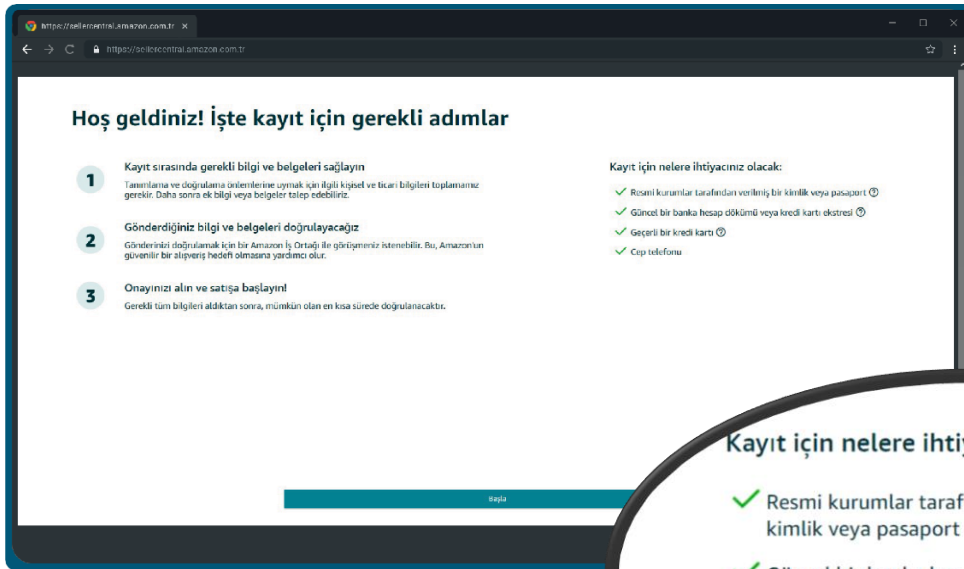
https://sellercentral.amazon.com.tr ×

https://sellercentral.amazon.com.tr

Hoş geldiniz! İşte kayıt için gerekli adımlar

1

Kayıt sırasında gerekli bilgi ve belgeleri sağlayın

Tanımlama ve doğrulama önlemlerine uymak için ilgili kişisel ve ticari bilgileri toplamamız gerekir. Daha sonra ek bilgi veya belgeler talep edebiliriz.

2

Gönderdiğiniz bilgi ve belgeleri doğrulayacağız

Gönderinizi doğrulamak için bir Amazon İş Ortağı ile görüşmeniz istenebilir. Bu, Amazon'un güvenilir bir alışveriş hedefi olmasına yardımcı olur.

3

Onayınızı alın ve satışa başlayın!

Gerekli tüm bilgileri aldıktan sonra, mümkün olan en kısa sürede doğrulanacaktır.

Kayıt için nelere ihtiyacınız olacak:

Resmi kurumlar tarafından verilmiş bir kimlik veya pasaport

Güncel bir banka hesap dökümü veya kredi kartı ekstresi

Geçerli bir kredi kartı

Cep telefonu

Başla

Kayıt için nelere ihti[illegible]

Resmi kurumlar taraf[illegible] kimlik veya pasaport

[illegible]